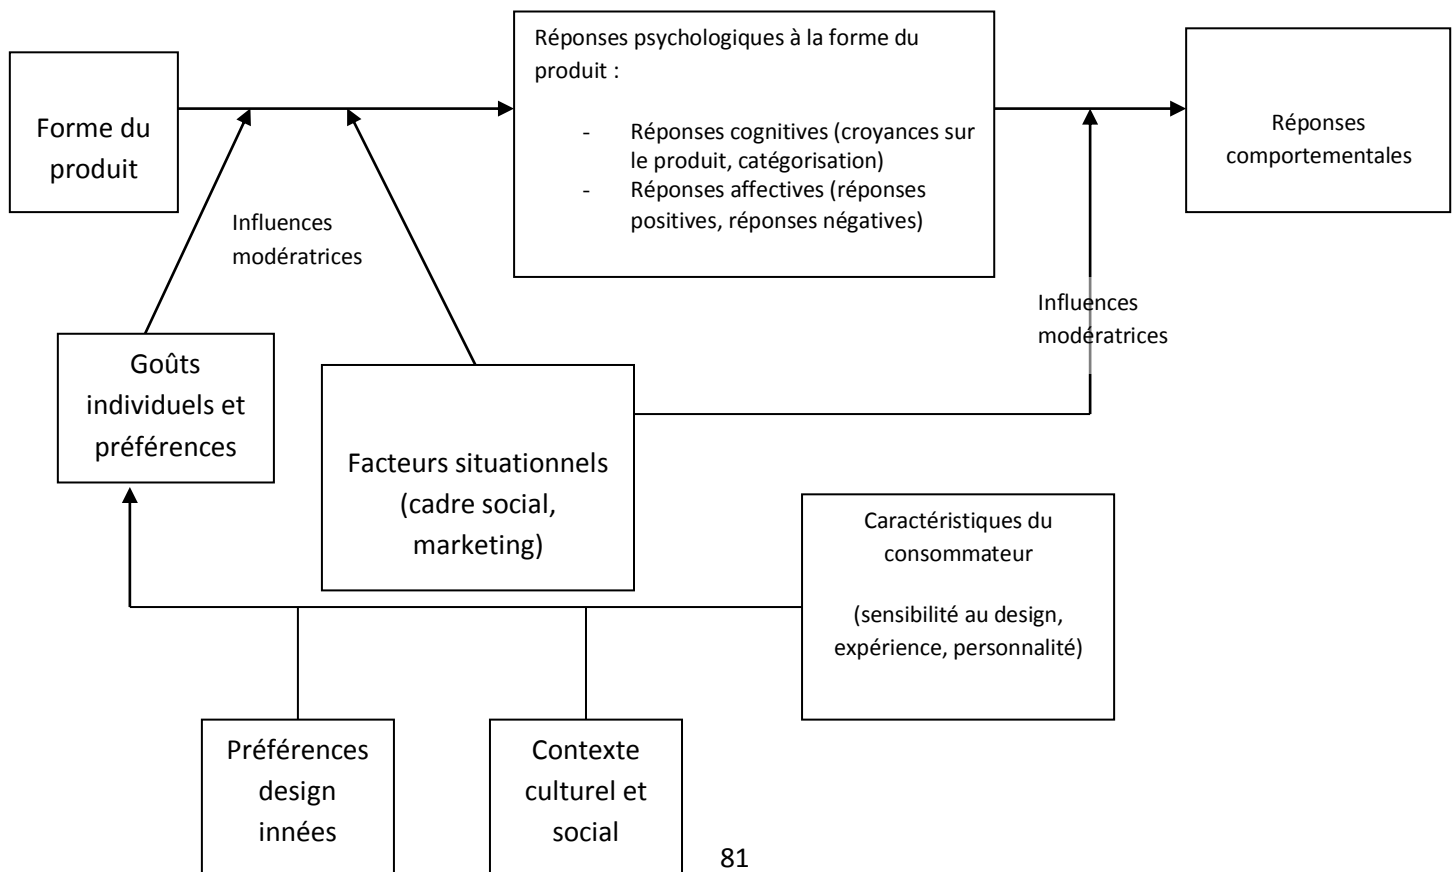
Forme du produit

Réponses psychologiques à la forme du produit :

- Réponses cognitives (croyances sur le produit, catégorisation)
- Réponses affectives (réponses positives, réponses négatives)

Réponses comportementales

Influences modératrices

Influences modératrices

Goûts individuels et préférences

Facteurs situationnels (cadre social, marketing)

Caractéristiques du consommateur

(sensibilité au design, expérience, personnalité)

Préférences design innées

Contexte culturel et social

81